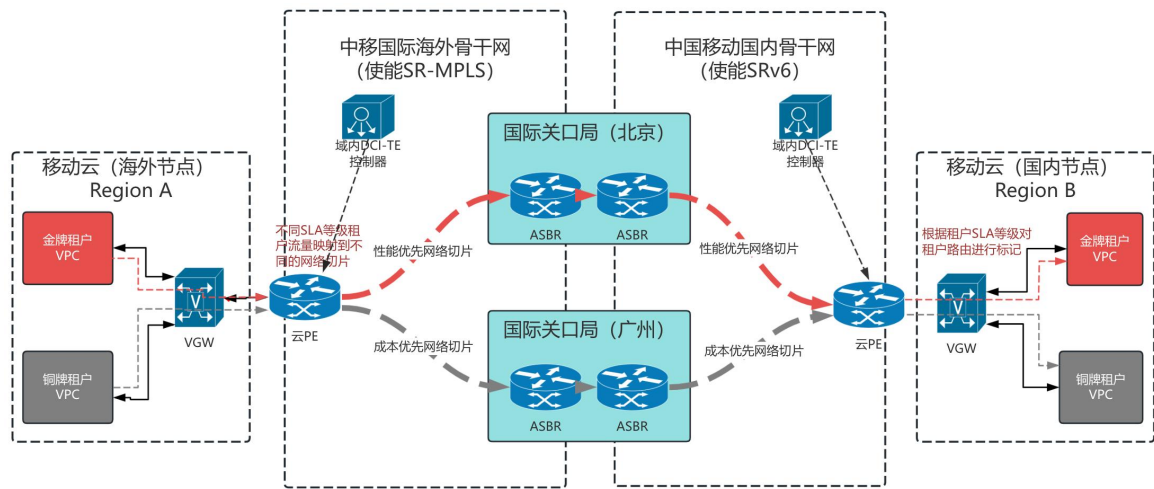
中移国际海外骨干网
（使能SR-MPLS）

中国移动国内骨干网
（使能SRv6）

移动云（海外节点）
Region A

金牌租户
VPC

铜牌租户
VPC

VGW

域内DCI-TE
控制器

不同SLA等级租户流量映射到不同的网络切片

云PE

国际关口局（北京）

ASBR

ASBR

性能优先网络切片

性能优先网络切片

国际关口局（广州）

ASBR

ASBR

成本优先网络切片

成本优先网络切片

域内DCI-TE
控制器

移动云（国内节点）
Region B

根据租户SLA等级对租户路由进行标记

金牌租户
VPC

云PE

VGW

铜牌租户
VPC